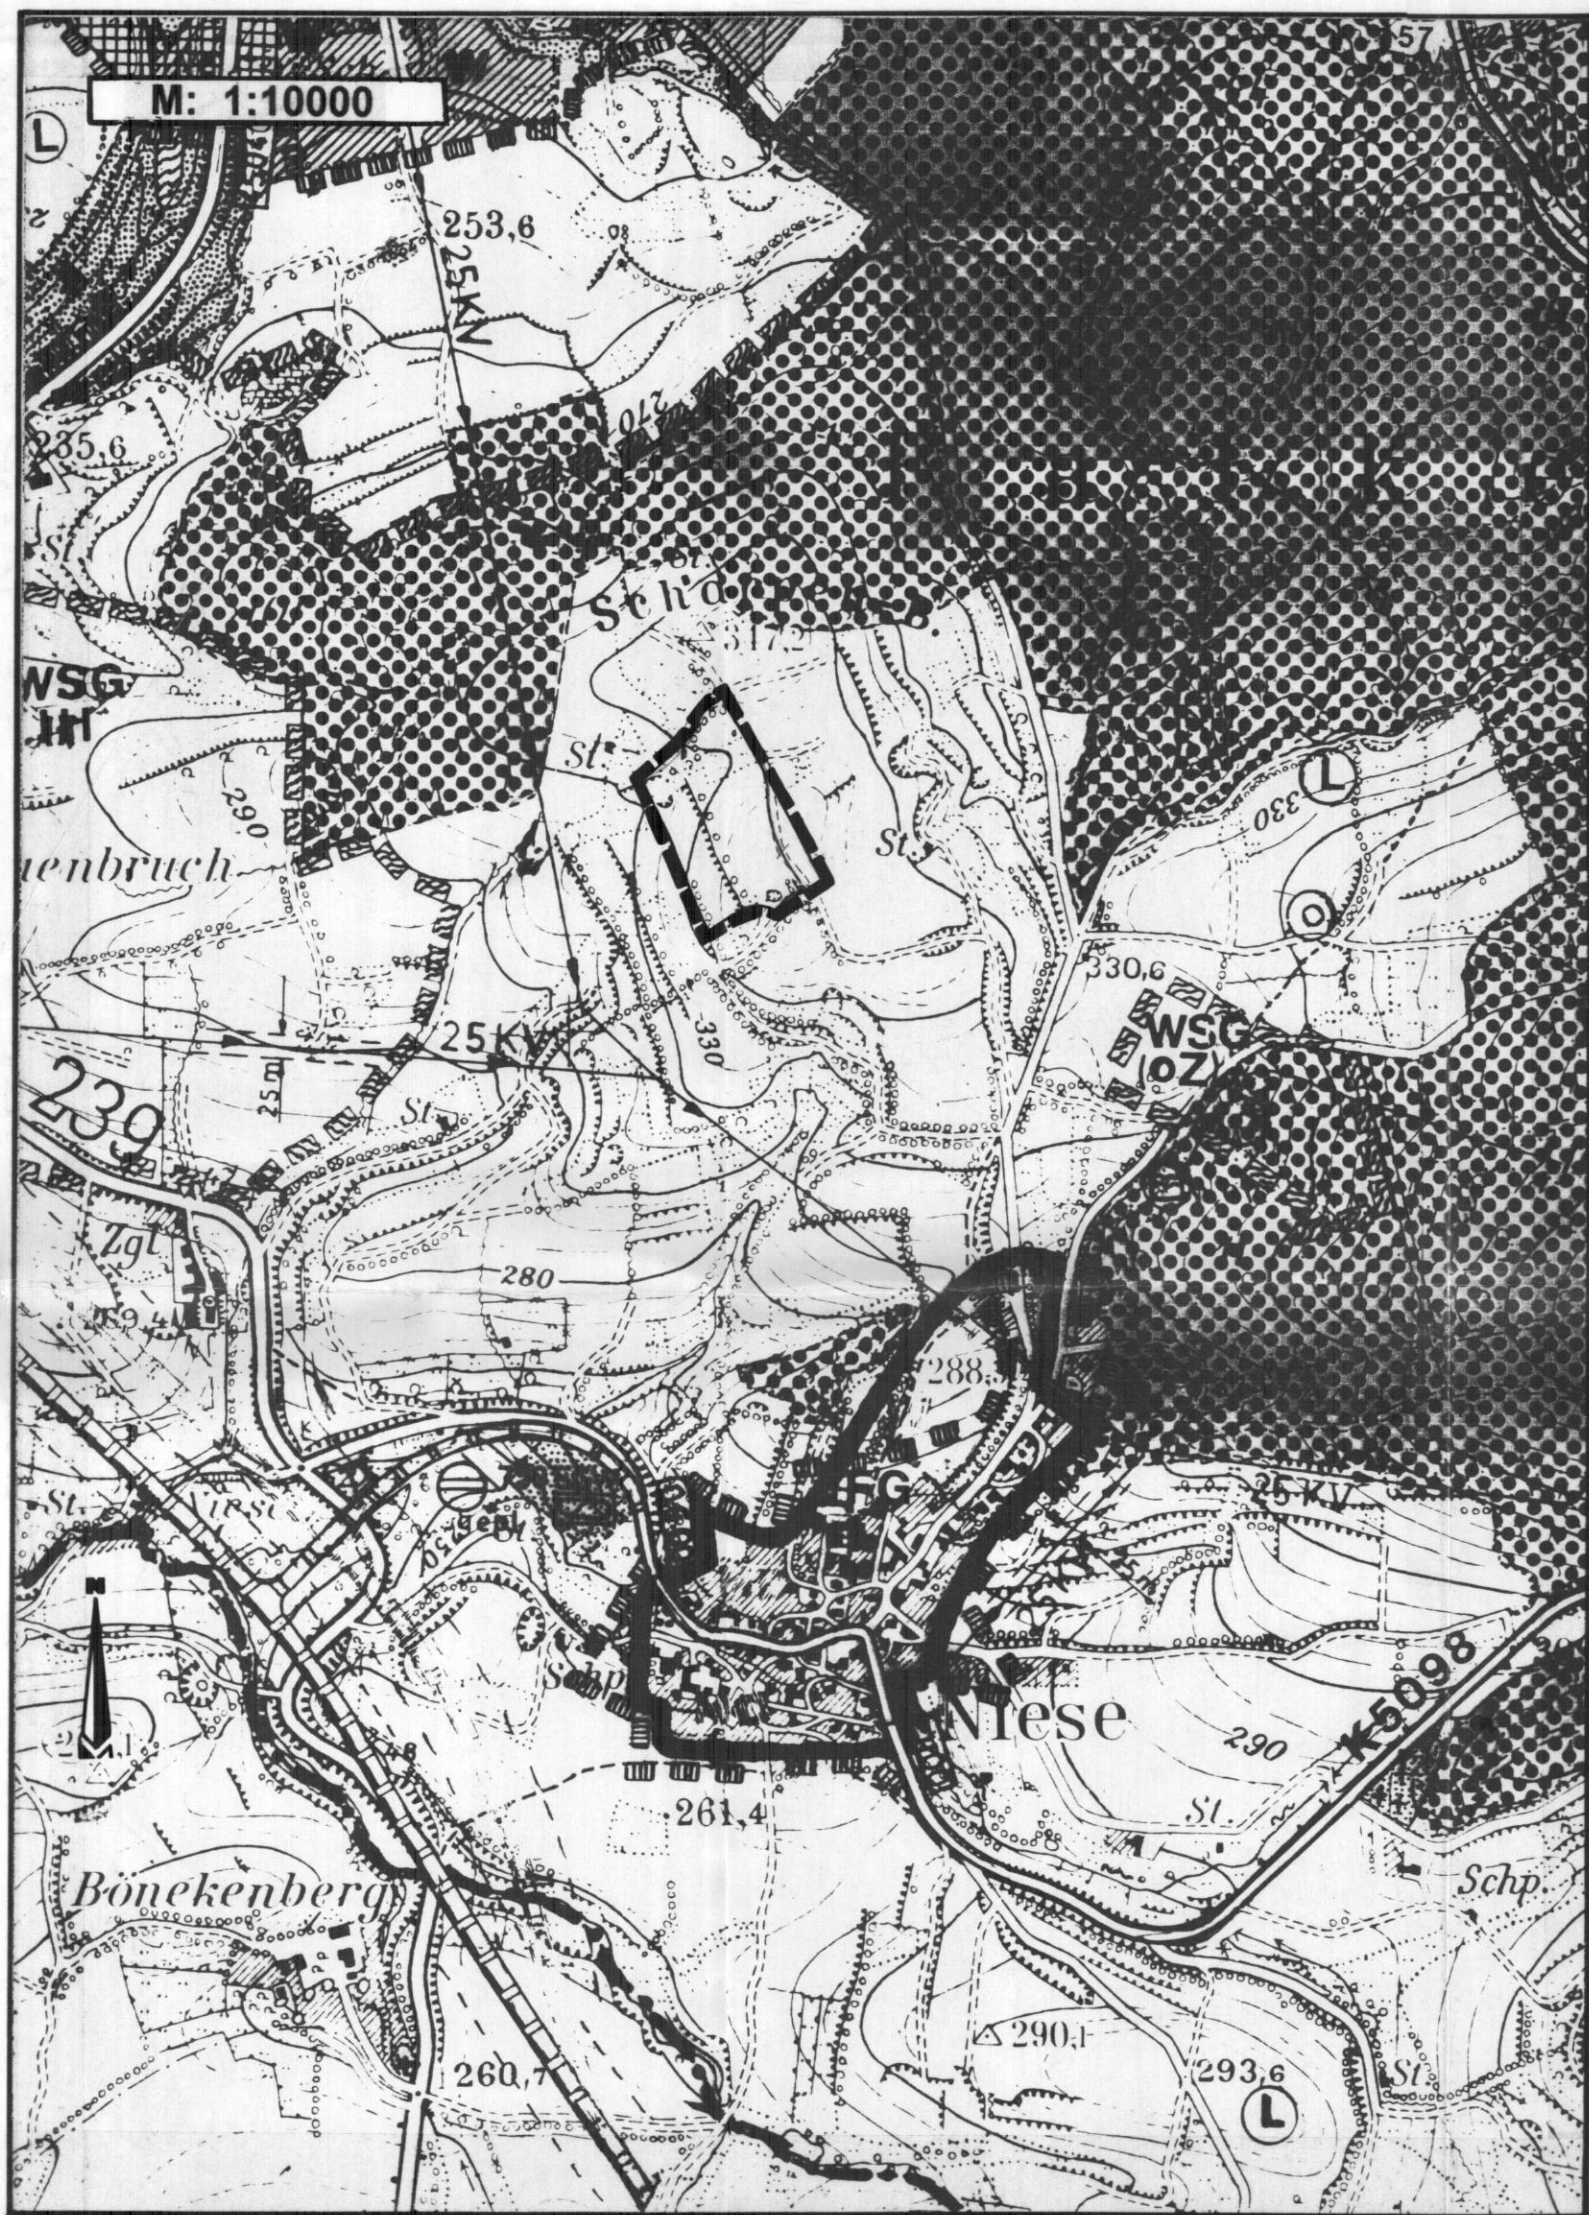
M: 1:10000

57

L

253,6

25 KV

270

235,6

St.

Schd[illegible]

317,2

WSG
III

St.

290

330

L

St.

uenbruch

330,6

WSG
OZ

25 KV

330

25 m

239

St.

Zgl

280

89,4

288

G

St.

Niese

25 KV

N

Schp.

Niese

K5098

290

261,4

St.

Bönekenberg

Schp.

290,1

260,7

293,6

L

St.